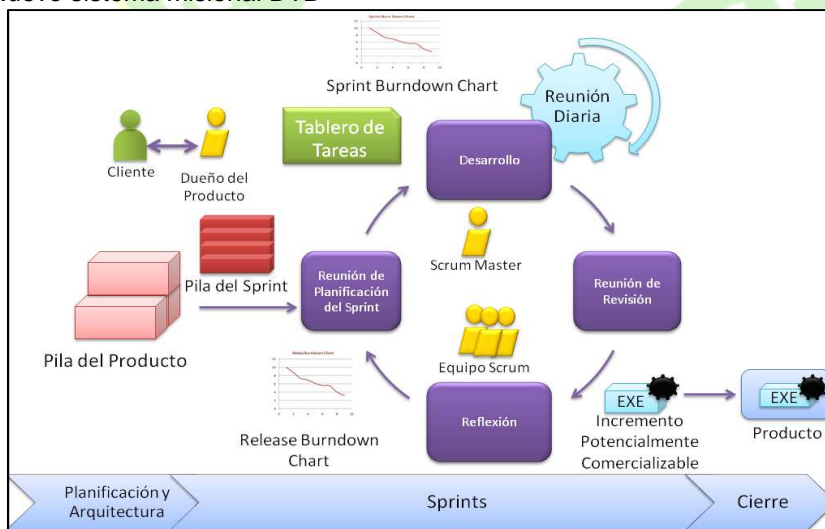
nuevo sistema misional DVD

Sprint Burndown Chart

Sprint Burndown Chart

Reunión Diaria

Cliente

Dueño del Producto

Tablero de Tareas

Desarrollo

Scrum Master

Reunión de Revisión

Pila del Sprint

Reunión de Planificación del Sprint

Pila del Producto

Release Burndown Chart

Equipo Scrum

Reflexión

Release Burndown Chart

EXE

Incremento Potencialmente Comercializable

EXE

Producto

Planificación y Arquitectura

Sprints

Cierre